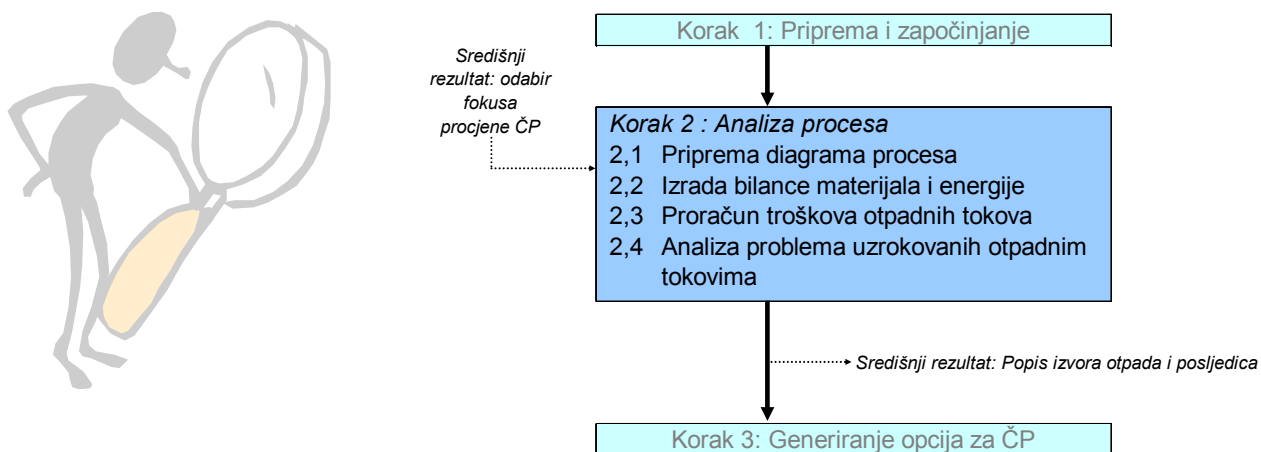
Korak 1: Priprema i započinjanje

Središnji rezultat: odabir fokusa procjene ČP

Korak 2 : Analiza procesa
2,1 Priprema diagrama procesa
2,2 Izrada bilance materijala i energije
2,3 Proračun troškova otpadnih tokova
2,4 Analiza problema uzrokovanih otpadnim tokovima

Središnji rezultat: Popis izvora otpada i posljedica

Korak 3: Generiranje opcija za ČP